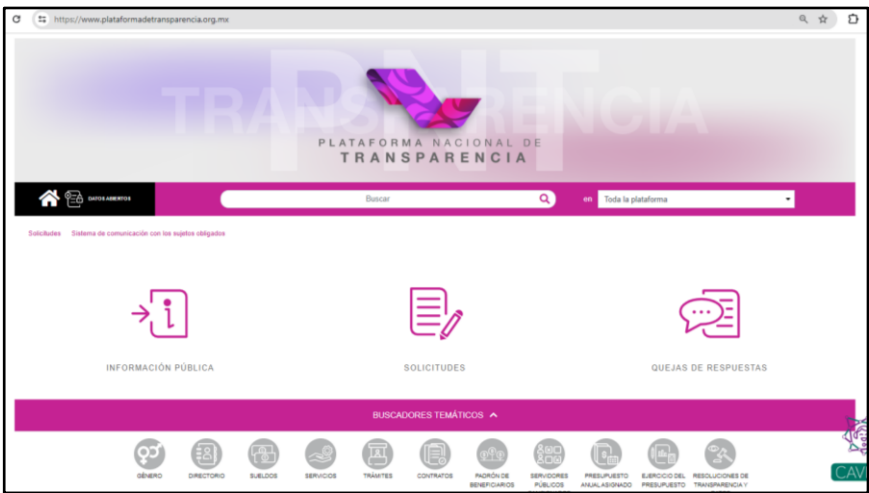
https://www.plataformadetransparencia.org.mx

PNT
TRANSPARENCIA

PLATAFORMA NACIONAL DE
TRANSPARENCIA

DATOS ABIERTOS

Buscar

en Toda la plataforma

Solicitudes Sistema de comunicación con los sujetos obligados

INFORMACIÓN PÚBLICA

SOLICITUDES

QUEJAS DE RESPUESTAS

BUSCADORES TEMÁTICOS

GÉNERO
DIRECTORIO
SUELDOS
SERVICIOS
TRÁMITES
CONTRATOS
PADRÓN DE BENEFICIARIOS
SERVIDORES PÚBLICOS
PRESUPUESTO ANUAL ASIGNADO
EJERCICIO DEL PRESUPUESTO
RESOLUCIONES DE TRANSPARENCIA Y

CAV